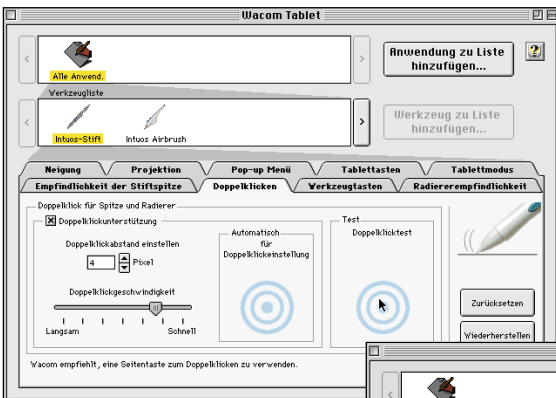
Wacom Tablet

Alle Anwend.

Anwendung zu Liste hinzufügen...

?

Werkzeugliste

Intuos-Stift

Intuos Airbrush

Werkzeug zu Liste hinzufügen...

Neigung | Projektion | Pop-up Menü | Tablettasten | Tablettmodus

Empfindlichkeit der Stiftspitze | Doppelklicken | Werkzeugtasten | Radiererempfindlichkeit

Doppelklick für Spitze und Radierer

☒ Doppelklickunterstützung

Doppelklickabstand einstellen

4 Pixel

Doppelklickgeschwindigkeit

Langsam

Schnell

Automatisch für Doppelklickeinstellung

Test

Doppelklicktest

Zurücksetzen

Wiederherstellen

Wacom empfiehlt, eine Seitentaste zum Doppelklicken zu verwenden.